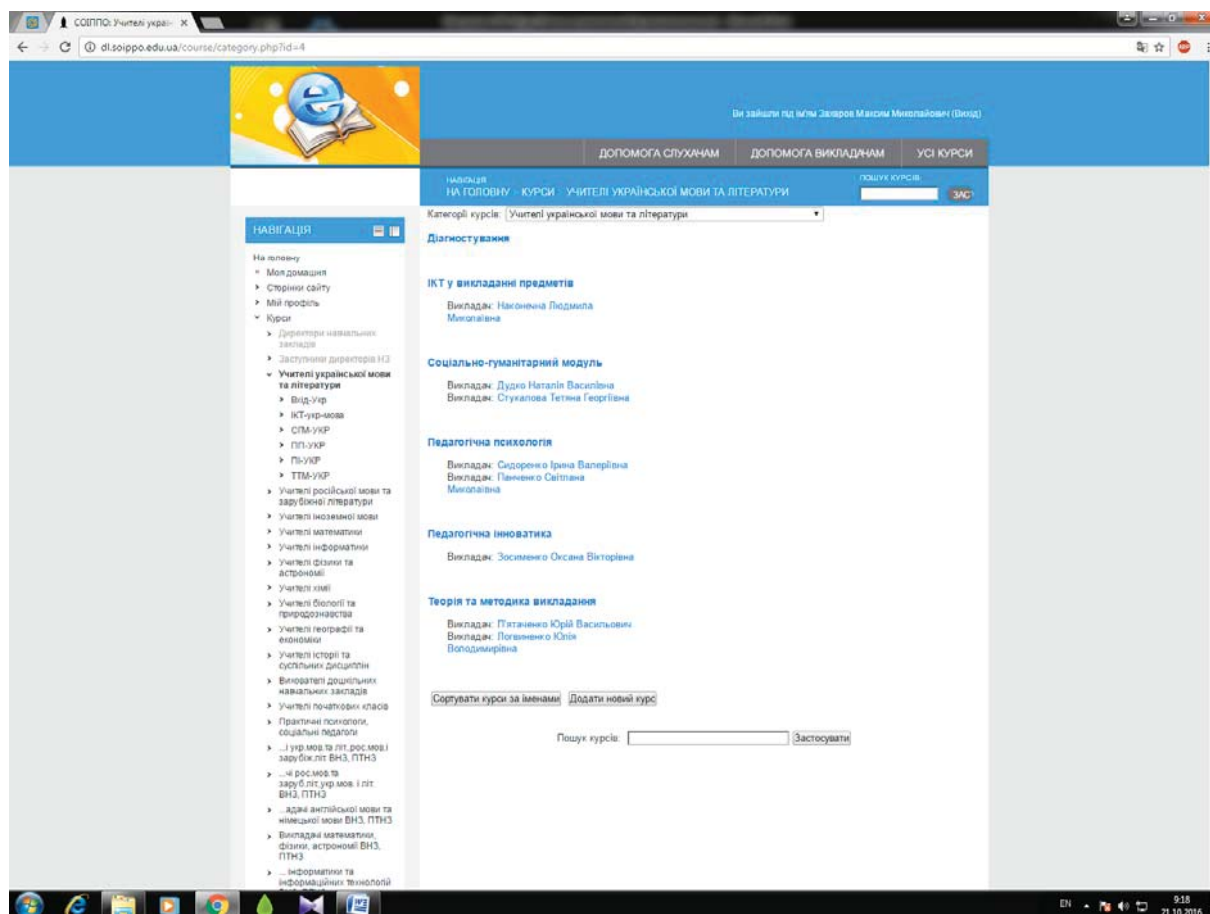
СОІППО: Учителі украї ×

dl.soippo.edu.ua/course/category.php?id=4

Ви зайшли під ім'ям Захаров Максим Миколайович (Вихід)

ДОПОМОГА СЛУХАЧАМ | ДОПОМОГА ВИКЛАДАЧАМ | УСІ КУРСИ

НАВІГАЦІЯ
НА ГОЛОВНУ › КУРСИ › УЧИТЕЛІ УКРАЇНСЬКОЇ МОВИ ТА ЛІТЕРАТУРИ

ПОШУК КУРСІВ: ЗАС

НАВІГАЦІЯ

На головну
Моя домашня
Сторінки сайту
Мій профіль
Курси
Директори навчальних закладів
Заступники директорів НЗ
Учителі української мови та літератури
Вхід-Укр
ІКТ-укр-мова
СГМ-УКР
ПП-УКР
ПІ-УКР
ТТМ-УКР
Учителі російської мови та зарубіжної літератури
Учителі іноземної мови
Учителі математики
Учителі інформатики
Учителі фізики та астрономії
Учителі хімії
Учителі біології та природознавства
Учителі географії та економіки
Учителі історії та суспільних дисциплін
Вихователі дошкільних навчальних закладів
Учителі початкових класів
Практичні психологи, соціальні педагоги
...і укр.мов.та літ.,рос.мов.і зарубіж.літ ВНЗ, ПТНЗ
...чі рос.мов.та заруб.літ,укр.мов. і літ. ВНЗ, ПТНЗ
...адачі англійської мови та німецької мови ВНЗ, ПТНЗ
Викладачі математики, фізики, астрономії ВНЗ, ПТНЗ
... інформатики та інформаційних технологій

Категорії курсів: Учителі української мови та літератури

Діагностування

ІКТ у викладанні предметів
Викладач: Наконечна Людмила Миколаївна

Соціально-гуманітарний модуль
Викладач: Дудко Наталія Василівна
Викладач: Стукалова Тетяна Георгіївна

Педагогічна психологія
Викладач: Сидоренко Ірина Валеріївна
Викладач: Панченко Світлана Миколаївна

Педагогічна інноватика
Викладач: Зосименко Оксана Вікторівна

Теорія та методика викладання
Викладач: П'ятаченко Юрій Васильович
Викладач: Логвиненко Юлія Володимирівна

Сортувати курси за іменами | Додати новий курс

Пошук курсів: Застосувати

EN 9:18 21.10.2016